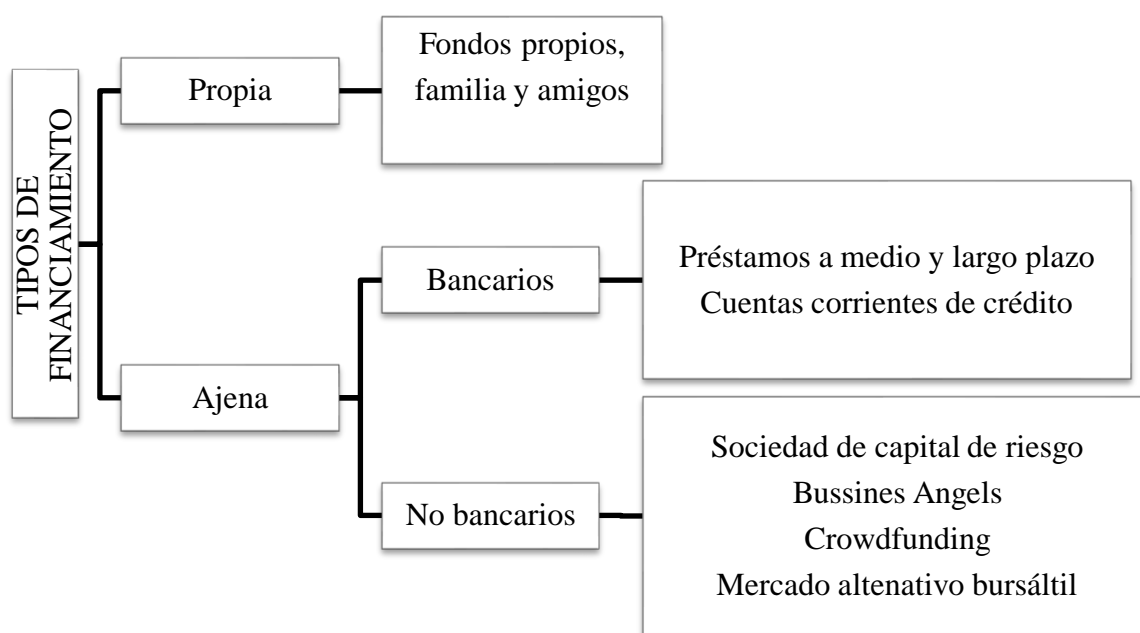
TIPOS DE FINANCIAMIENTO

Propia

Fondos propios, familia y amigos

Ajena

Bancarios

Préstamos a medio y largo plazo
Cuentas corrientes de crédito

No bancarios

Sociedad de capital de riesgo
Bussines Angels
Crowdfunding
Mercado altenativo bursáltil